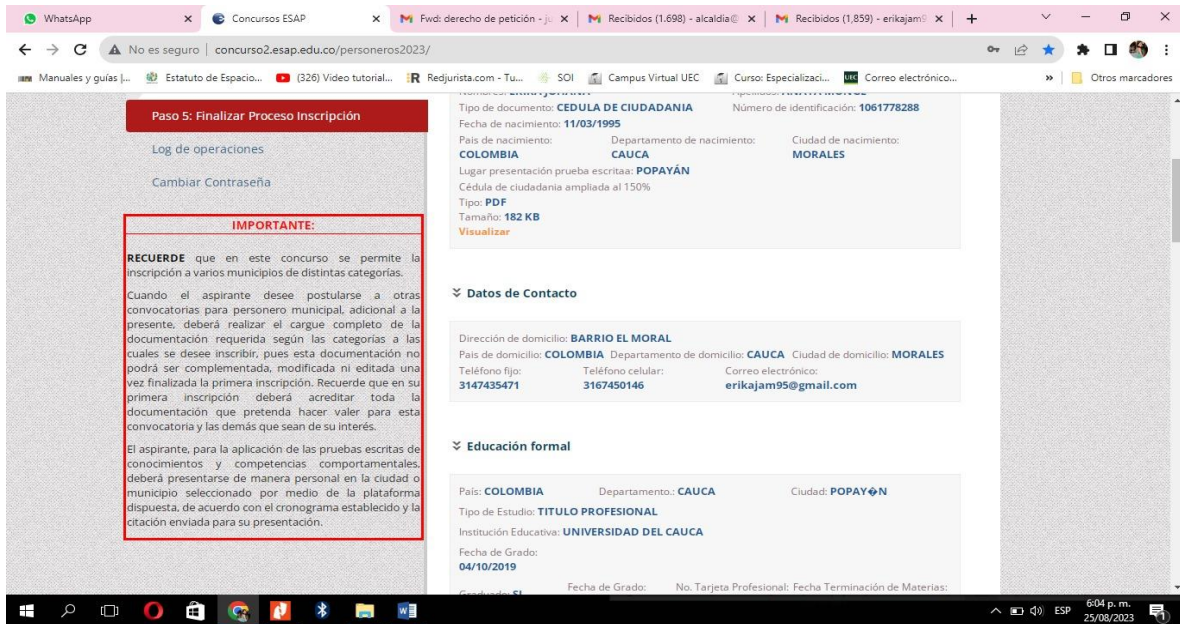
WhatsApp | Concursos ESAP | Fwd: derecho de petición - ju | Recibidos (1.698) - alcaldia@ | Recibidos (1,859) - erikajam9 | +

No es seguro | concurso2.esap.edu.co/personeros2023/

Manuales y guías |... | Estatuto de Espacio... | (326) Video tutorial... | Redjurista.com - Tu... | SOI | Campus Virtual UEC | Curso: Especializaci... | Correo electrónico... | » | Otros marcadores

Paso 5: Finalizar Proceso Inscripción

Log de operaciones

Cambiar Contraseña

IMPORTANTE:

RECUERDE que en este concurso se permite la inscripción a varios municipios de distintas categorías.

Cuando el aspirante desee postularse a otras convocatorias para personero municipal, adicional a la presente, deberá realizar el cargue completo de la documentación requerida según las categorías a las cuales se desee inscribir, pues esta documentación no podrá ser complementada, modificada ni editada una vez finalizada la primera inscripción. Recuerde que en su primera inscripción deberá acreditar toda la documentación que pretenda hacer valer para esta convocatoria y las demás que sean de su interés.

El aspirante, para la aplicación de las pruebas escritas de conocimientos y competencias comportamentales, deberá presentarse de manera personal en la ciudad o municipio seleccionado por medio de la plataforma dispuesta, de acuerdo con el cronograma establecido y la citación enviada para su presentación.

Nombres: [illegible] Apellidos: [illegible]
Tipo de documento: CEDULA DE CIUDADANIA Número de identificación: 1061778288
Fecha de nacimiento: 11/03/1995
País de nacimiento: COLOMBIA Departamento de nacimiento: CAUCA Ciudad de nacimiento: MORALES
Lugar presentación prueba escritaa: POPAYÁN
Cédula de ciudadania ampliada al 150%
Tipo: PDF
Tamaño: 182 KB
Visualizar

Datos de Contacto

Dirección de domicilio: BARRIO EL MORAL
País de domicilio: COLOMBIA Departamento de domicilio: CAUCA Ciudad de domicilio: MORALES
Teléfono fijo: 3147435471 Teléfono celular: 3167450146 Correo electrónico: erikajam95@gmail.com

Educación formal

País: COLOMBIA Departamento.: CAUCA Ciudad: POPAY�N
Tipo de Estudio: TITULO PROFESIONAL
Institución Educativa: UNIVERSIDAD DEL CAUCA
Fecha de Grado: 04/10/2019
Graduado: SI Fecha de Grado: No. Tarjeta Profesional: Fecha Terminación de Materias:

ESP 6:04 p. m. 25/08/2023